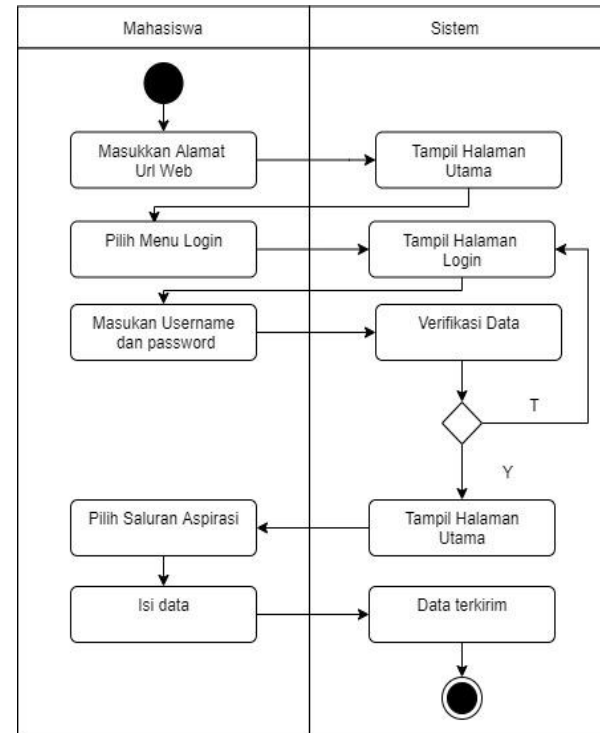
Mahasiswa

Sistem

Masukkan Alamat Url Web

Tampil Halaman Utama

Pilih Menu Login

Tampil Halaman Login

Masukan Username dan password

Verifikasi Data

T

Y

Pilih Saluran Aspirasi

Tampil Halaman Utama

Isi data

Data terkirim